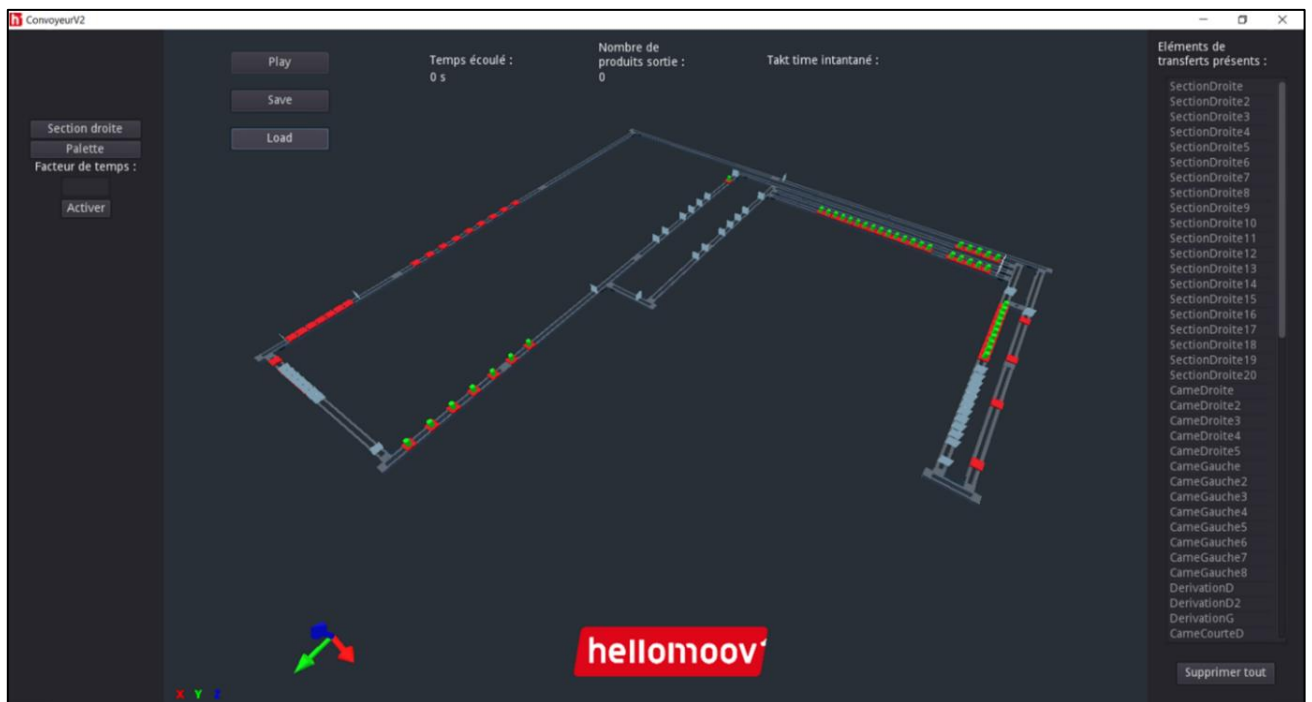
ConvoyeurV2

Section droite
Palette
Facteur de temps :
Activer

Play
Save
Load

Temps écoulé :
0 s

Nombre de produits sortie :
0

Takt time intantané :

Eléments de transferts présents :
SectionDroite
SectionDroite2
SectionDroite3
SectionDroite4
SectionDroite5
SectionDroite6
SectionDroite7
SectionDroite8
SectionDroite9
SectionDroite10
SectionDroite11
SectionDroite12
SectionDroite13
SectionDroite14
SectionDroite15
SectionDroite16
SectionDroite17
SectionDroite18
SectionDroite19
SectionDroite20
CameDroite
CameDroite2
CameDroite3
CameDroite4
CameDroite5
CameGauche
CameGauche2
CameGauche3
CameGauche4
CameGauche5
CameGauche6
CameGauche7
CameGauche8
DerivationD
DerivationD2
DerivationG
CameCourteD

Supprimer tout

hellomoov'

X Y Z